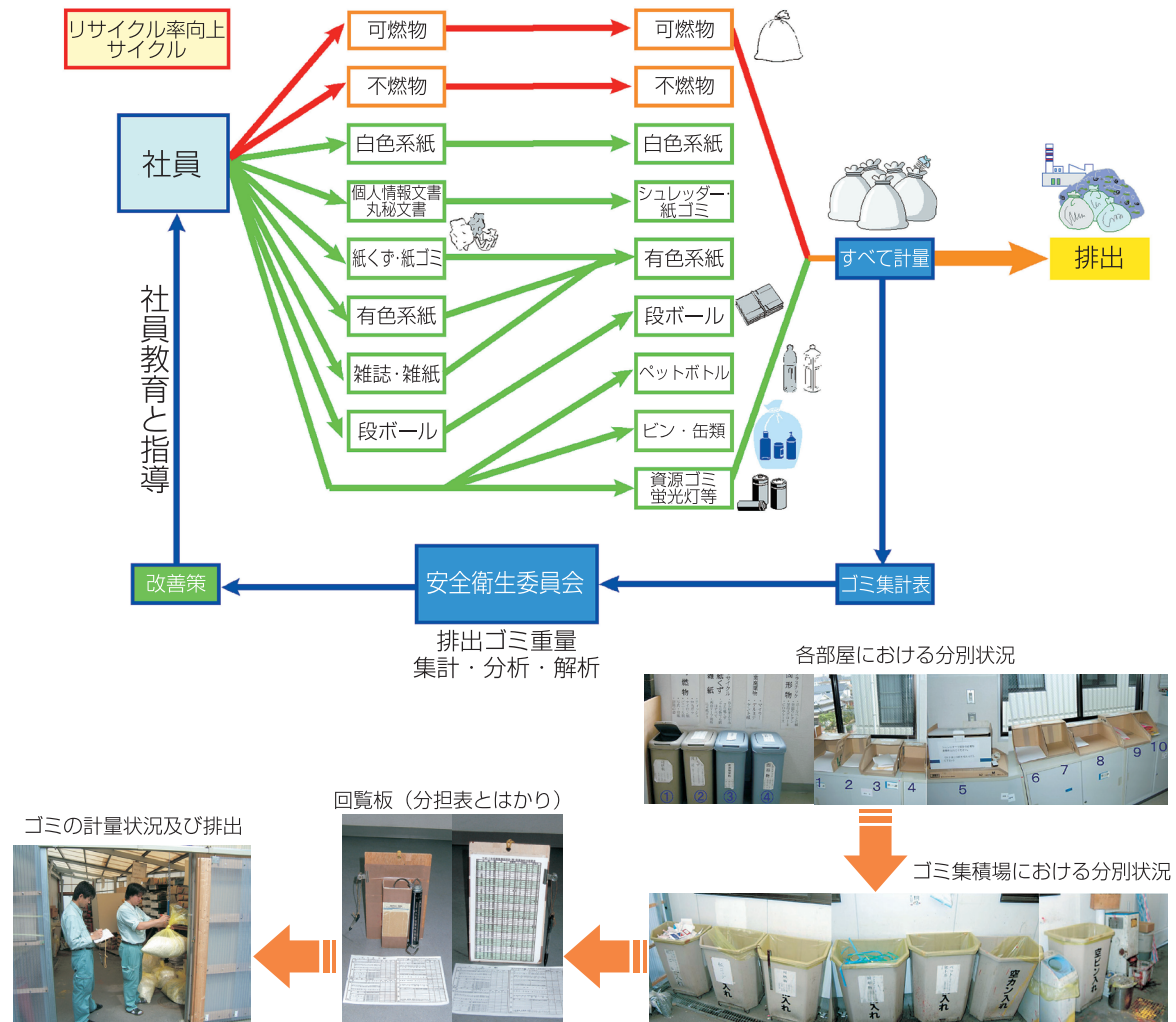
リサイクル率向上サイクル

社員

可燃物
不燃物
白色系紙
個人情報文書
丸秘文書
紙くず・紙ゴミ
有色系紙
雑誌・雑紙
段ボール

可燃物
不燃物
白色系紙
シュレッダー・紙ゴミ
有色系紙
段ボール
ペットボトル
ビン・缶類
資源ゴミ
蛍光灯等

すべて計量
排出

社員教育と指導

改善策
安全衛生委員会
ゴミ集計表

排出ゴミ重量
集計・分析・解析

各部屋における分別状況

①
②
③
④
1
2
3
4
5
6
7
8
9
10

ゴミ集積場における分別状況

回覧板（分担表とはかり）

ゴミの計量状況及び排出